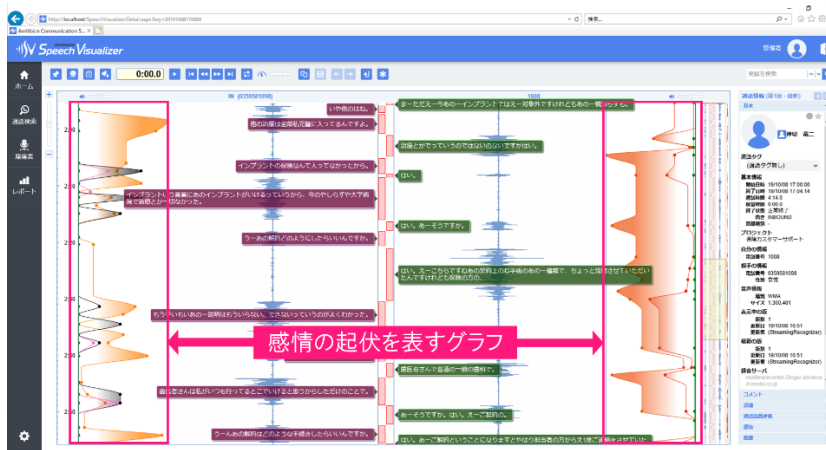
http://localhost/SpeechVisualizer/Detail.aspx?key=05591008170000

検索...

AmiVoice Communication S...

Speech Visualizer

管理者

ホーム

通話検索

集音表

レポート

0:00.0

発話を検索

顧客 (0335581008)

1008

いや色のはね。

色の反復は全部処方量に入ってるんですよ。

インプラントの保険なんて入ってなかったから。

インプラントって普通にあのインプラントが抜けるっていうから、今のやしらずや大学病院で面倒とか一切なかった。

うーあの解約どのようにしたらいいんですか。

もうっていいあの一説明はもういらない、できないっていうのがよくわかるんです。

直接書きさんは私がいつも行ってるとこでいうと書からなかっただけのことで。

うーんあの解約はどのような手続きしたらいいんですか。

まーだええーうーあのーインプラントではえー対象外ですけれどもあの一概...

出張とかでっていうのではないのないですかはい。

はい。

はい、あーそうですか。

はい、えーこちらですねあの契約上の右手側のあの一種類で、ちょっと...

書類書さんで普通の一般の費用で。

あーそうですか。はい、えーご契約の。

はい、あーご解約ということになりますとやはり担当者の方からまた...

感情の起伏を表すグラフ

通話情報 (第1回 - 顧客)

基本

伊佐 義二

通話タグ

(通話タグ無し)

基本情報

プロジェクト

自分の情報

相手の情報

音声情報

コメント

評価

通話品質評価

ログ

履歴

2:00